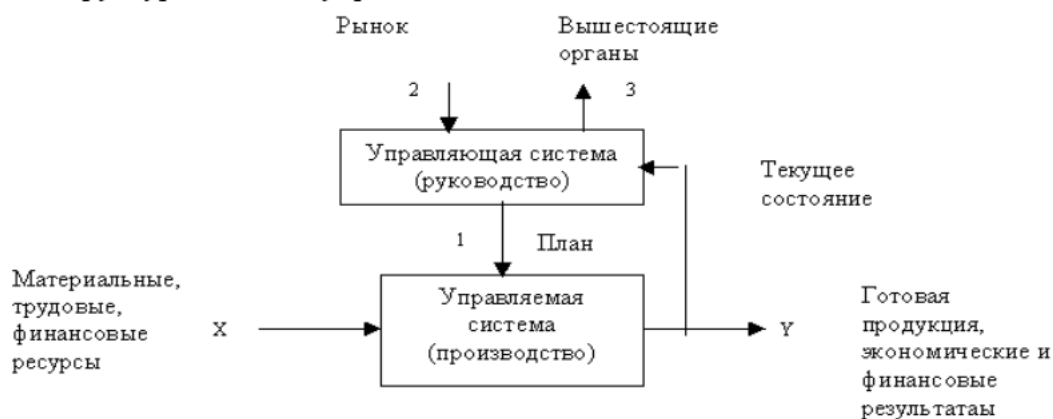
Рынок

Вышестоящие органы

2

3

Управляющая система (руководство)

Текущее состояние

1

План

Материальные, трудовые, финансовые ресурсы

X

Управляемая система (производство)

Y

Готовая продукция, экономические и финансовые результаты